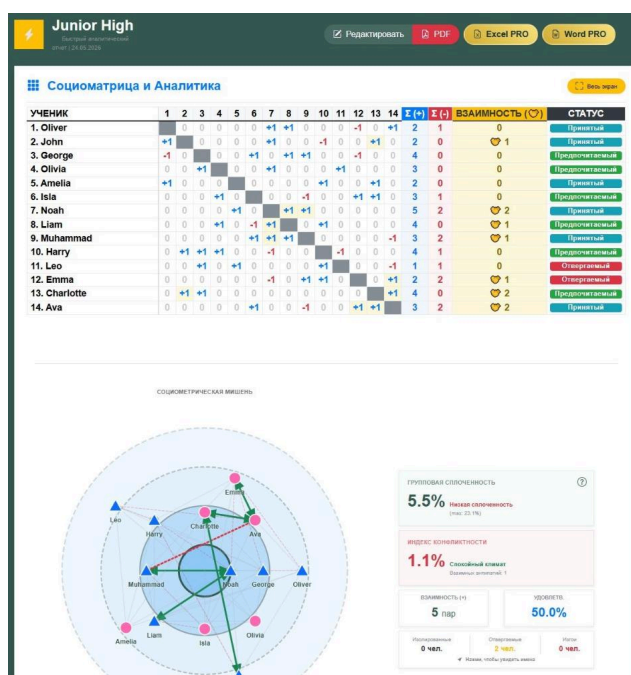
Junior High
Быстрый аналитический отчет | 24.05.2026

Редактировать
PDF
Excel PRO
Word PRO

Социоматрица и Аналитика

Весь экран

| УЧЕНИК | 1 | 2 | 3 | 4 | 5 | 6 | 7 | 8 | 9 | 10 | 11 | 12 | 13 | 14 | Σ (+) | Σ (-) | ВЗАИМНОСТЬ | СТАТУС |
|---|---|---|---|---|---|---|---|---|---|---|---|---|---|---|---|---|---|---|
| 1. Oliver | | 0 | 0 | 0 | 0 | 0 | +1 | +1 | 0 | 0 | 0 | -1 | 0 | +1 | 2 | 1 | 0 | Принятый |
| 2. John | +1 | | 0 | 0 | 0 | 0 | +1 | 0 | 0 | -1 | 0 | 0 | +1 | 0 | 2 | 0 | 1 | Принятый |
| 3. George | -1 | 0 | | 0 | 0 | +1 | 0 | +1 | +1 | 0 | 0 | -1 | 0 | 0 | 4 | 0 | 0 | Предпочитаемый |
| 4. Olivia | 0 | 0 | +1 | | 0 | 0 | +1 | 0 | 0 | 0 | +1 | 0 | 0 | 0 | 3 | 0 | 0 | Предпочитаемый |
| 5. Amelia | +1 | 0 | 0 | 0 | | 0 | 0 | 0 | 0 | +1 | 0 | 0 | +1 | 0 | 2 | 0 | 0 | Принятый |
| 6. Isla | 0 | 0 | 0 | +1 | 0 | | 0 | 0 | -1 | 0 | 0 | +1 | +1 | 0 | 3 | 1 | 0 | Принятый |
| 7. Noah | 0 | 0 | 0 | 0 | +1 | 0 | | +1 | +1 | 0 | 0 | 0 | 0 | 0 | 5 | 2 | 2 | Предпочитаемый |
| 8. Liam | 0 | 0 | 0 | +1 | 0 | -1 | +1 | | 0 | +1 | 0 | 0 | 0 | 0 | 4 | 0 | 1 | Предпочитаемый |
| 9. Muhammad | 0 | 0 | 0 | 0 | 0 | +1 | +1 | +1 | | 0 | 0 | 0 | 0 | -1 | 3 | 2 | 1 | Принятый |
| 10. Harry | 0 | +1 | +1 | +1 | 0 | 0 | -1 | 0 | 0 | | -1 | 0 | 0 | 0 | 4 | 1 | 0 | Предпочитаемый |
| 11. Leo | 0 | 0 | +1 | 0 | +1 | 0 | 0 | 0 | 0 | +1 | | 0 | 0 | -1 | 1 | 1 | 0 | Отвергаемый |
| 12. Emma | 0 | 0 | 0 | 0 | 0 | 0 | -1 | 0 | +1 | +1 | 0 | | +1 | +1 | 2 | 2 | 1 | Отвергаемый |
| 13. Charlotte | 0 | +1 | +1 | 0 | 0 | 0 | 0 | 0 | 0 | 0 | 0 | 0 | | +1 | 4 | 0 | 2 | Предпочитаемый |
| 14. Ava | 0 | 0 | 0 | 0 | 0 | +1 | 0 | 0 | -1 | 0 | 0 | +1 | +1 | | 3 | 2 | 2 | Принятый |

СОЦИОМЕТРИЧЕСКАЯ МИШЕНЬ

Emma
Leo
Charlotte
Harry
Ava
Muhammad
Noah
George
Oliver
Liam
Olivia
Amelia
Isla

ГРУППОВАЯ СПЛОЧЕННОСТЬ
5.5% Низкая сплоченность
(max: 23.1%)

ИНДЕКС КОНФЛИКТНОСТИ
1.1% Спокойный климат
Взаимных антипатий: 1

ВЗАИМНОСТЬ (+)
5 пар

УДОВЛЕТВ.
50.0%

Изолированные
0 чел.
Отвергаемые
2 чел.
Изгои
0 чел.
Нажми, чтобы увидеть имена